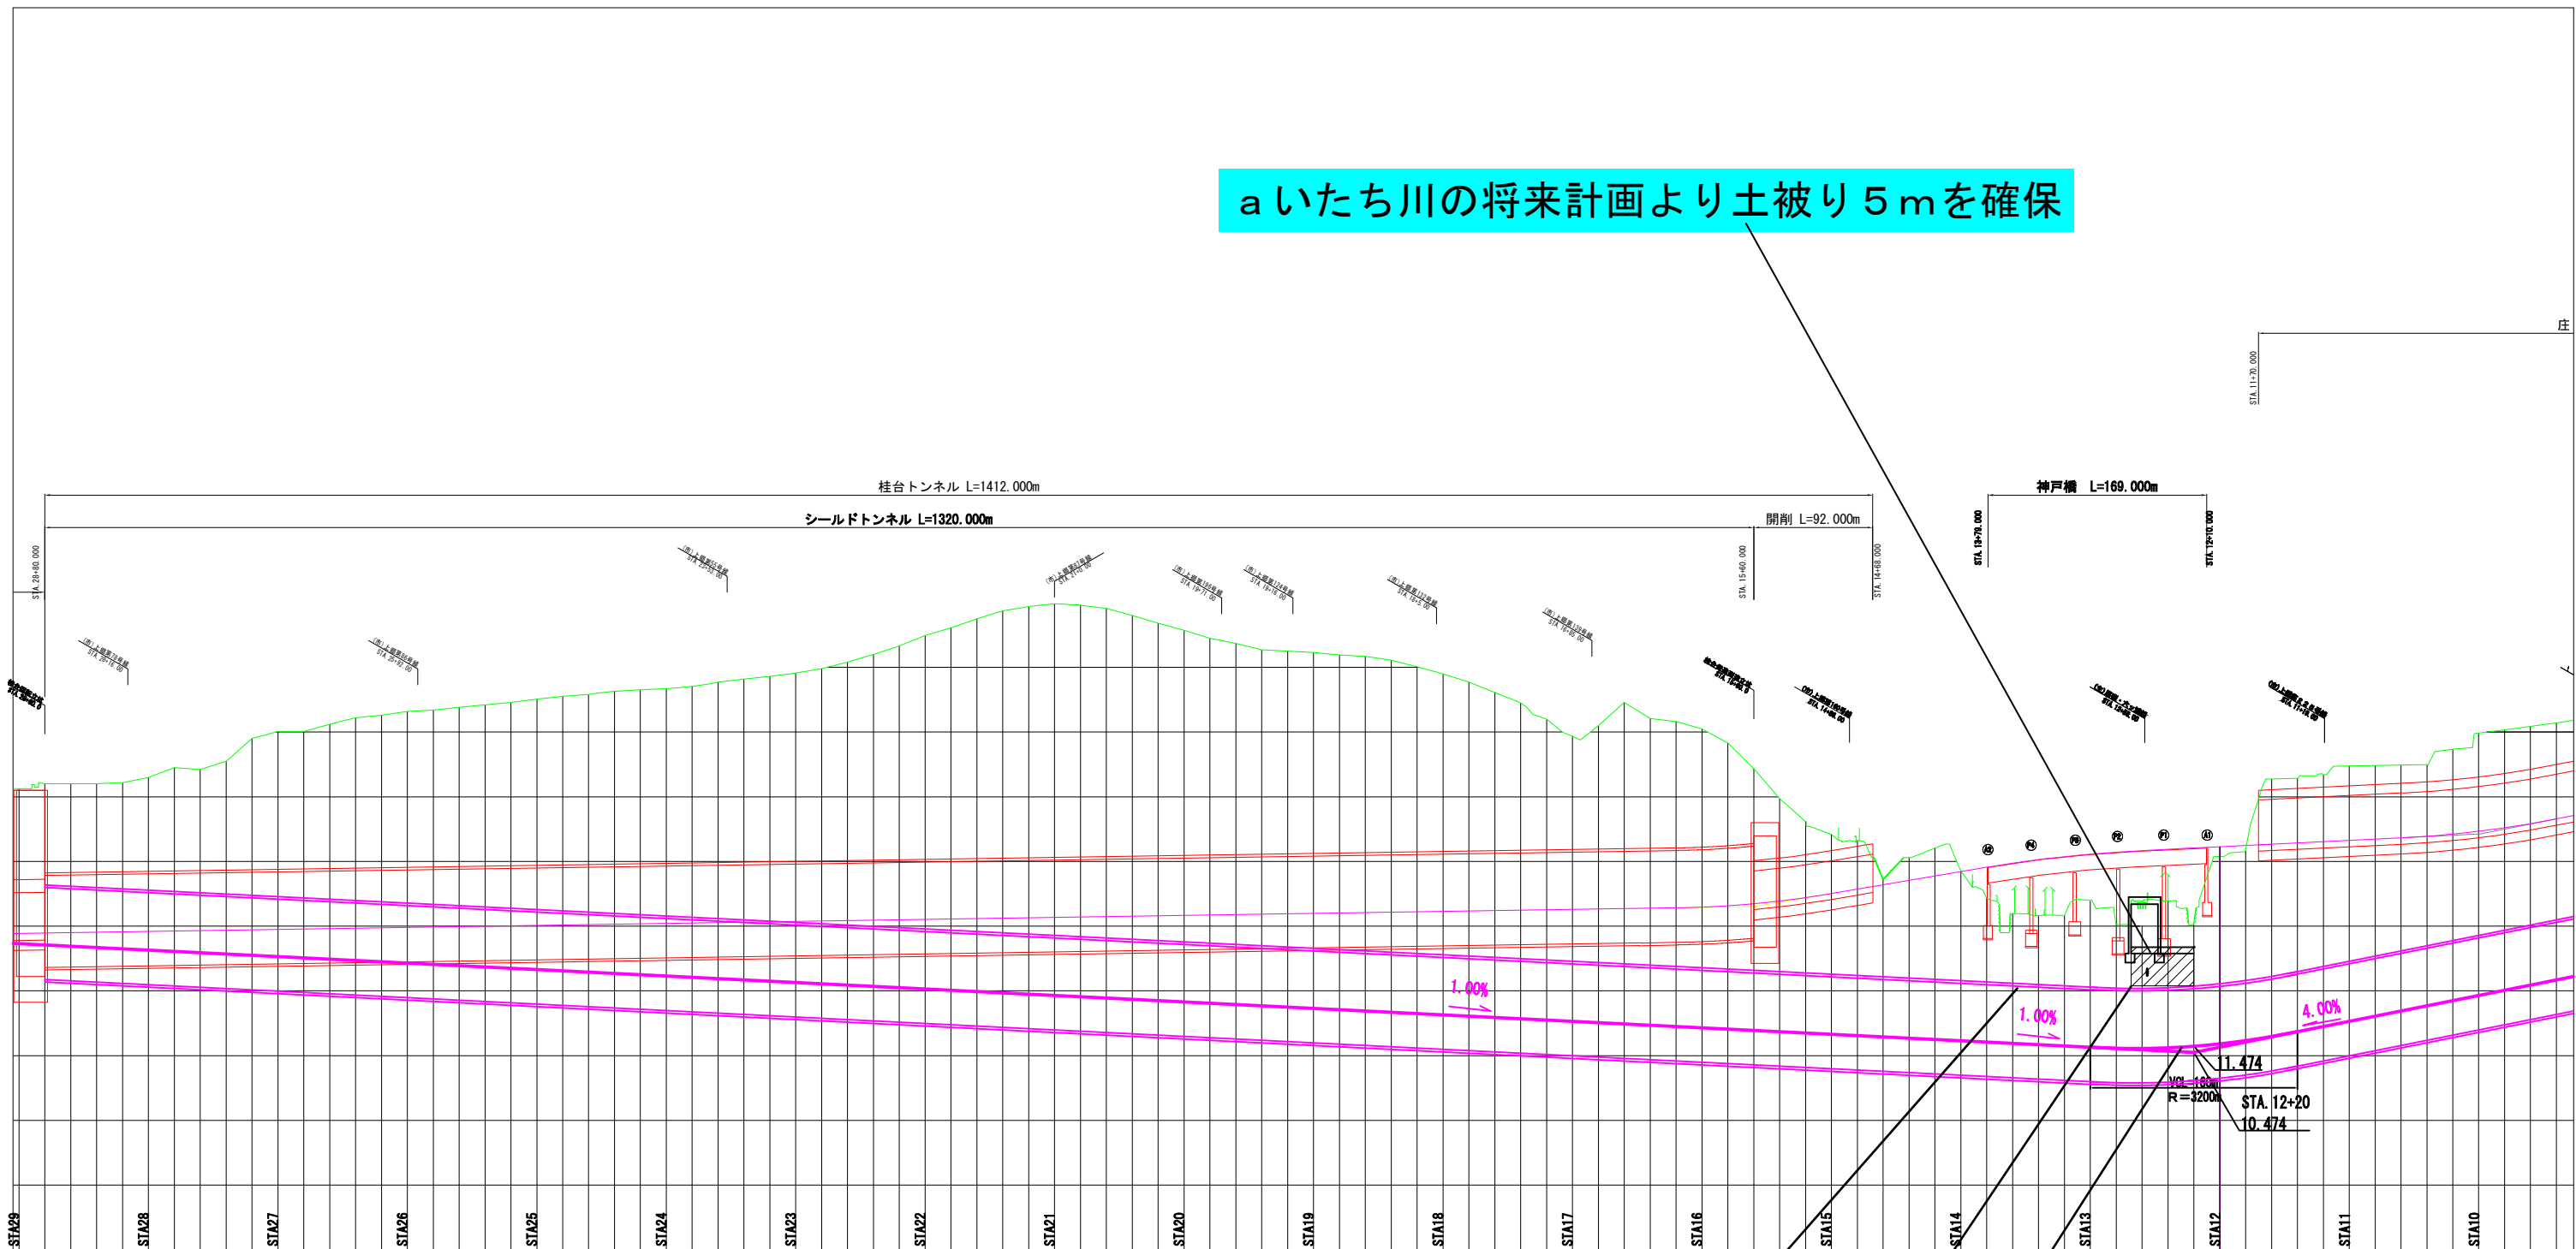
ａいたち川の将来計画より土被り５ｍを確保

庄

STA.11+70.000

桂台トンネル L=1412.000m

シールドトンネル L=1320.000m

開削 L=92.000m

神戸橋 L=169.000m

STA.28+80.000

STA.15+60.000

STA.14+68.000

STA.13+79.000

STA.12+10.000

A2 P4 P3 P2 P1 A1

1.00%

1.00%

4.00%

11.474

VCL=160m

R=3200m

STA.12+20

10.474

STA29 STA28 STA27 STA26 STA25 STA24 STA23 STA22 STA21 STA20 STA19 STA18 STA17 STA16 STA15 STA14 STA13 STA12 STA11 STA10